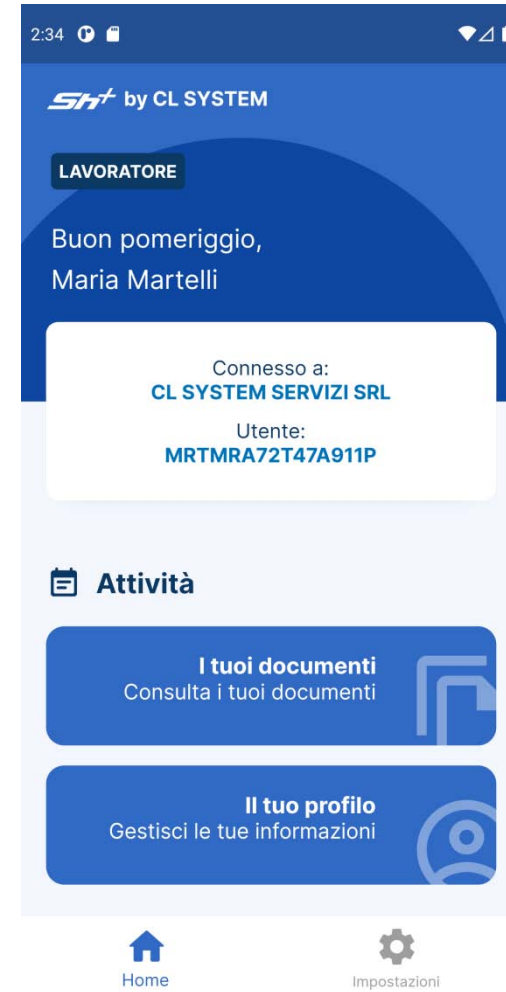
2:34

SH+ by CL SYSTEM

LAVORATORE

Buon pomeriggio,
Maria Martelli

Connesso a:
CL SYSTEM SERVIZI SRL
Utente:
MRTMRA72T47A911P

Attività

I tuoi documenti
Consulta i tuoi documenti

Il tuo profilo
Gestisci le tue informazioni

Home
Impostazioni